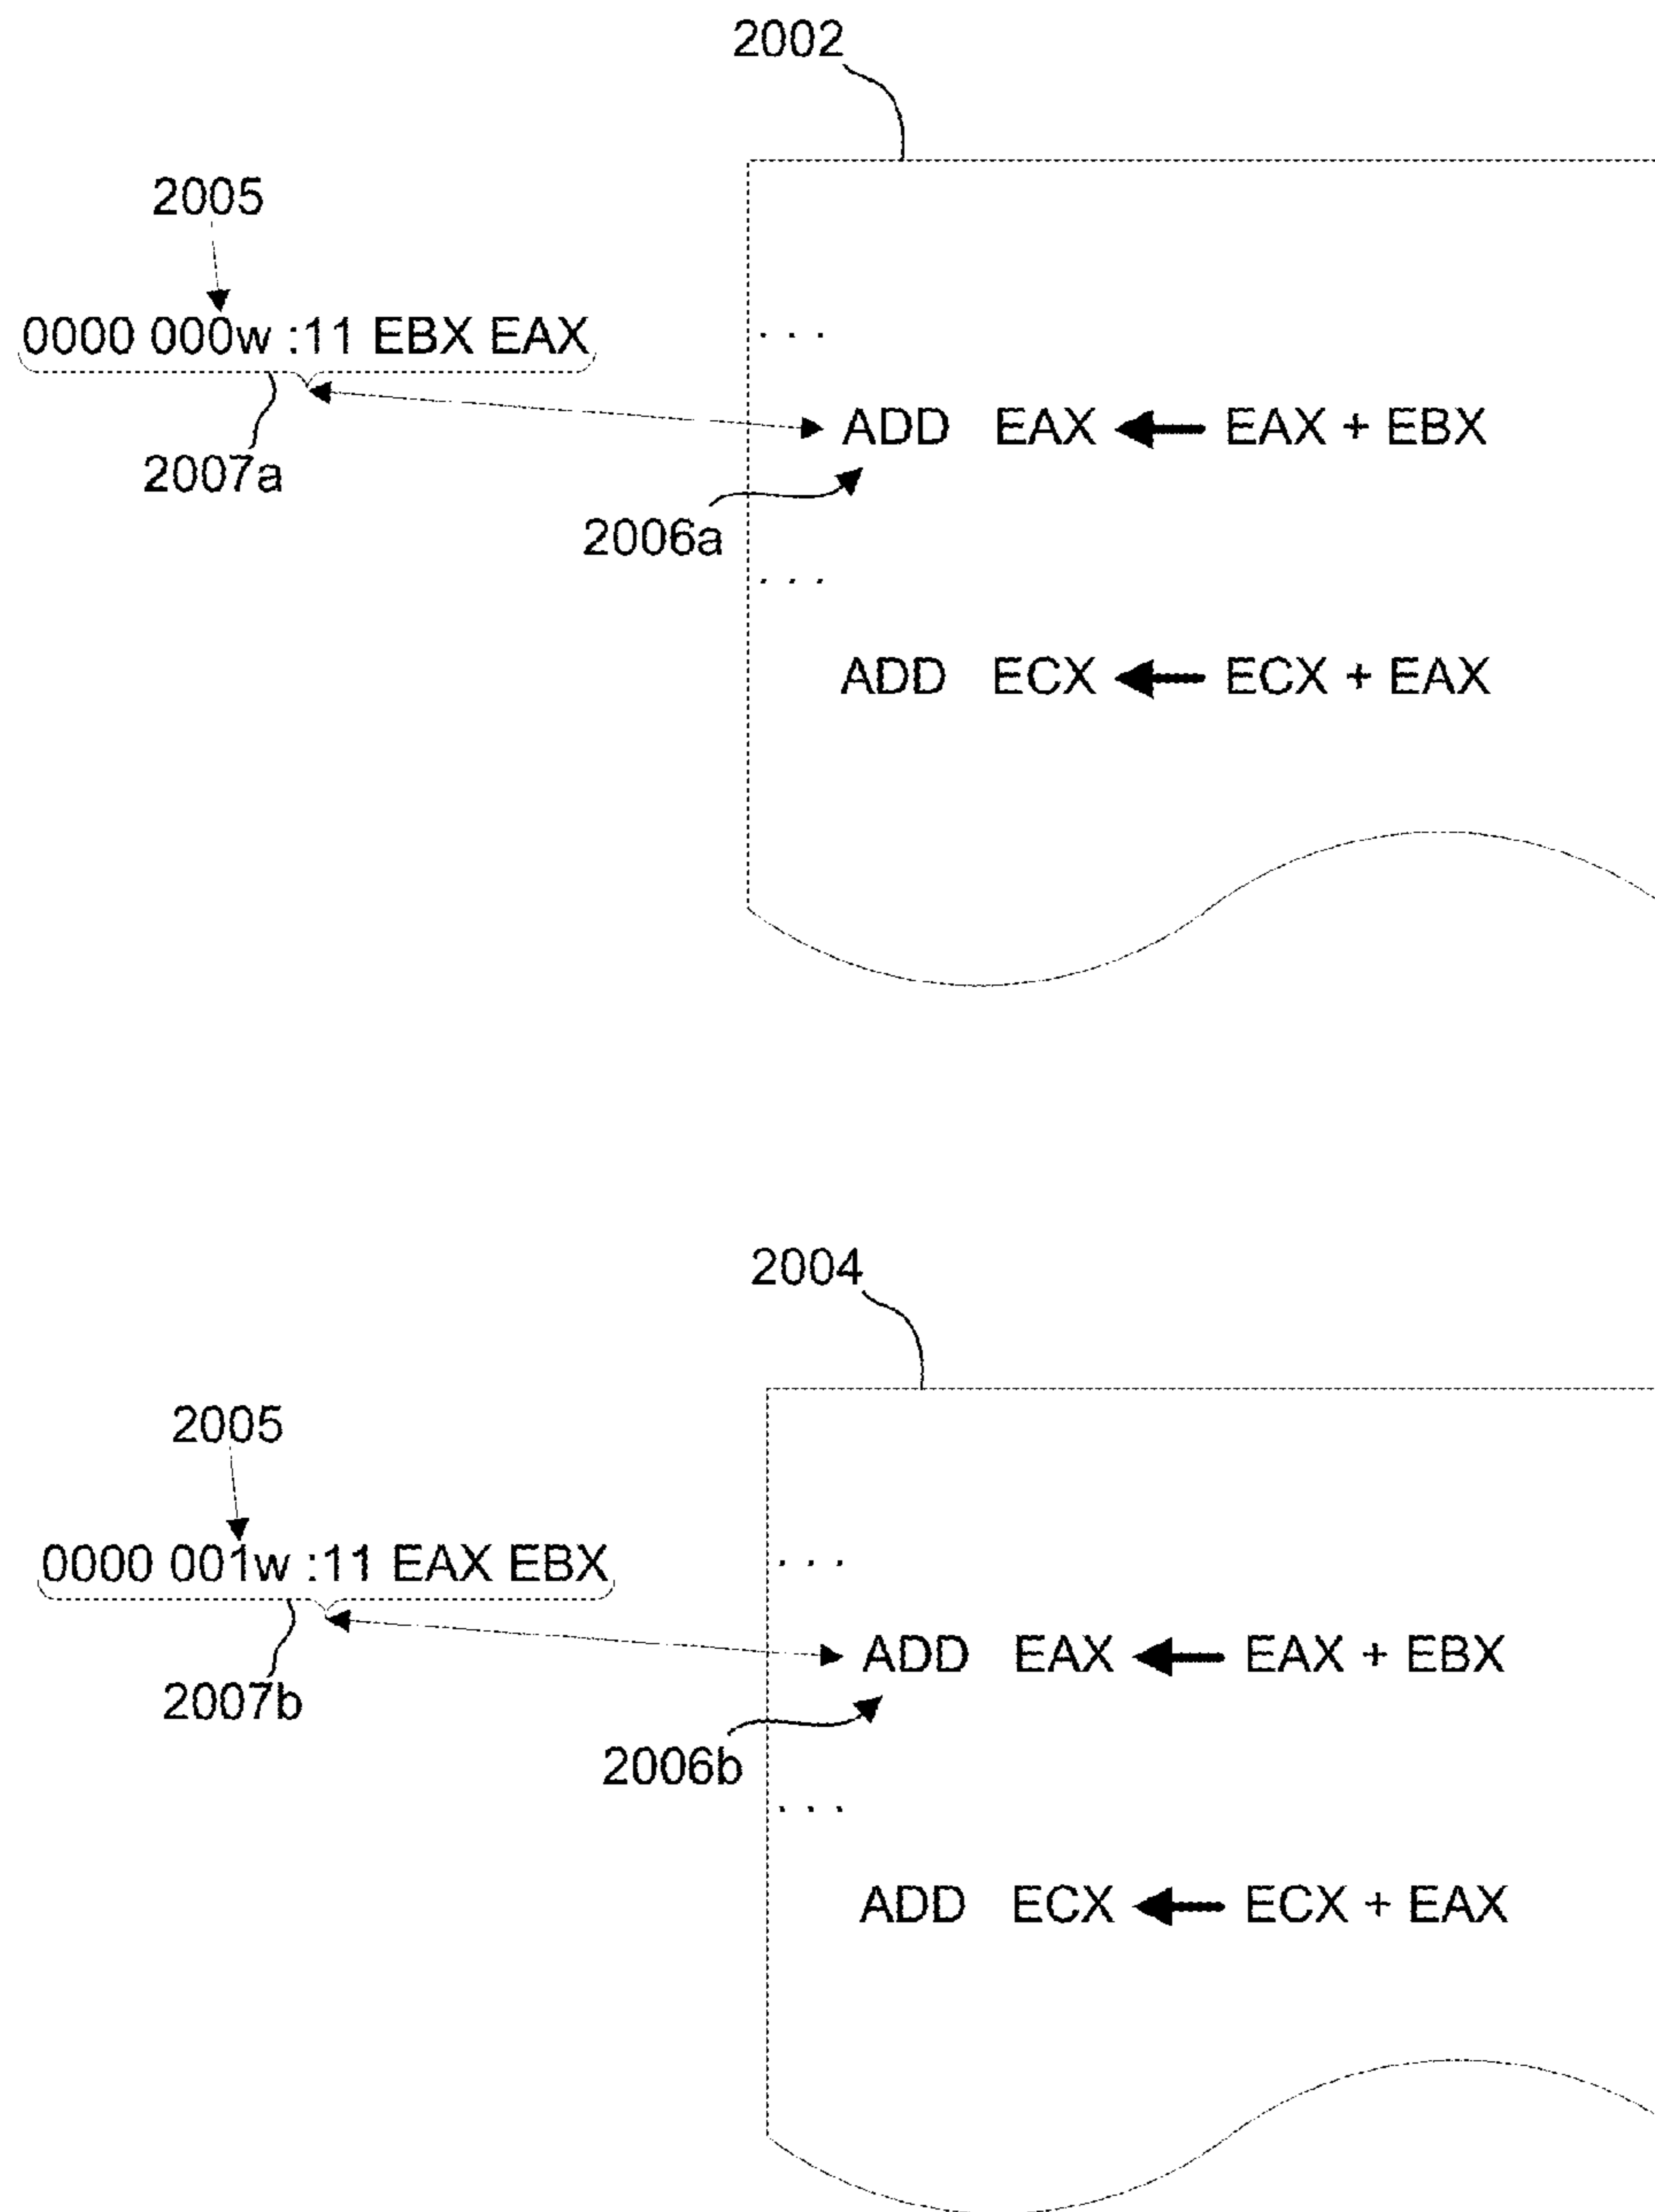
2002

2005

0000 000w :11 EBX EAX

2007a

...

ADD EAX $\leftarrow$ EAX + EBX

2006a

...

ADD ECX $\leftarrow$ ECX + EAX

2004

2005

0000 001w :11 EAX EBX

2007b

...

ADD EAX $\leftarrow$ EAX + EBX

2006b

...

ADD ECX $\leftarrow$ ECX + EAX